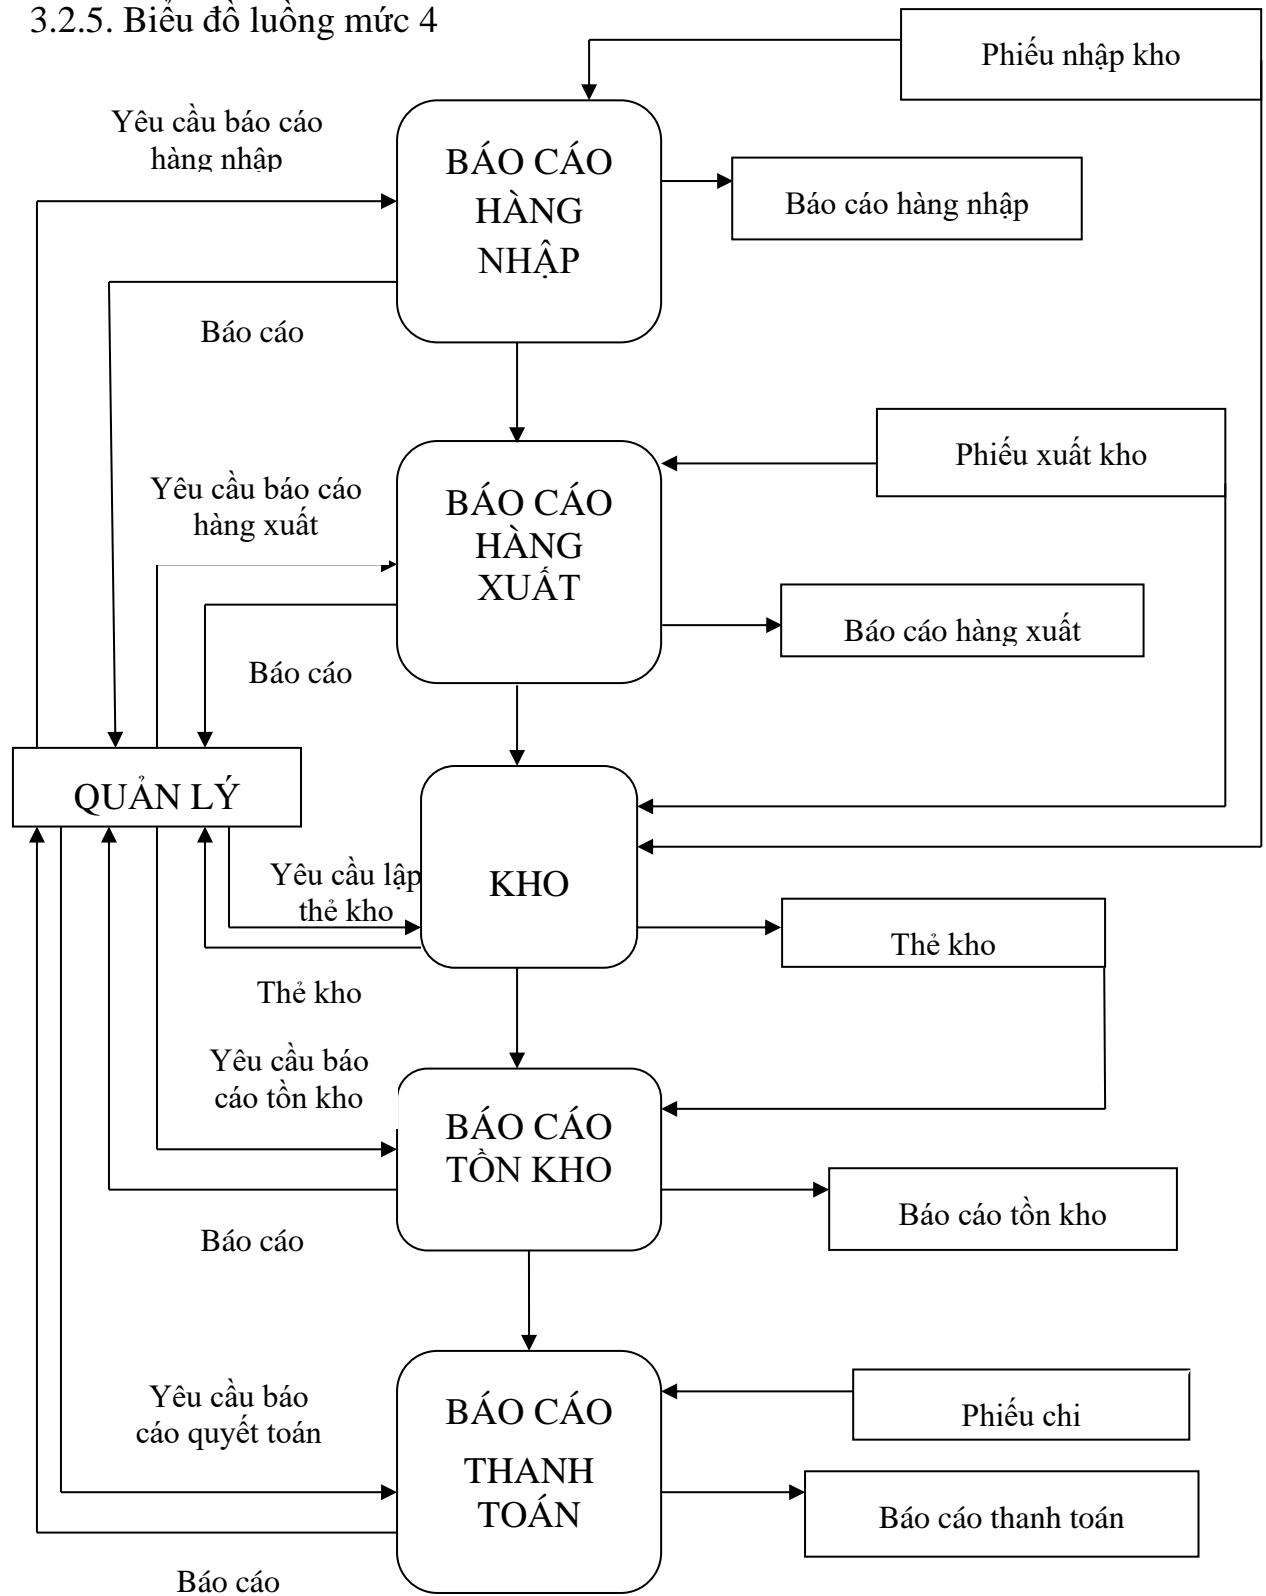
3.2.5. Biểu đồ luồng mức 4

Phiếu nhập kho

Yêu cầu báo cáo hàng nhập

BÁO CÁO HÀNG NHẬP

Báo cáo hàng nhập

Báo cáo

Phiếu xuất kho

Yêu cầu báo cáo hàng xuất

BÁO CÁO HÀNG XUẤT

Báo cáo hàng xuất

Báo cáo

QUẢN LÝ

KHO

Yêu cầu lập thẻ kho

Thẻ kho

Thẻ kho

Yêu cầu báo cáo tồn kho

BÁO CÁO TỒN KHO

Báo cáo tồn kho

Báo cáo

Yêu cầu báo cáo quyết toán

BÁO CÁO THANH TOÁN

Phiếu chi

Báo cáo thanh toán

Báo cáo